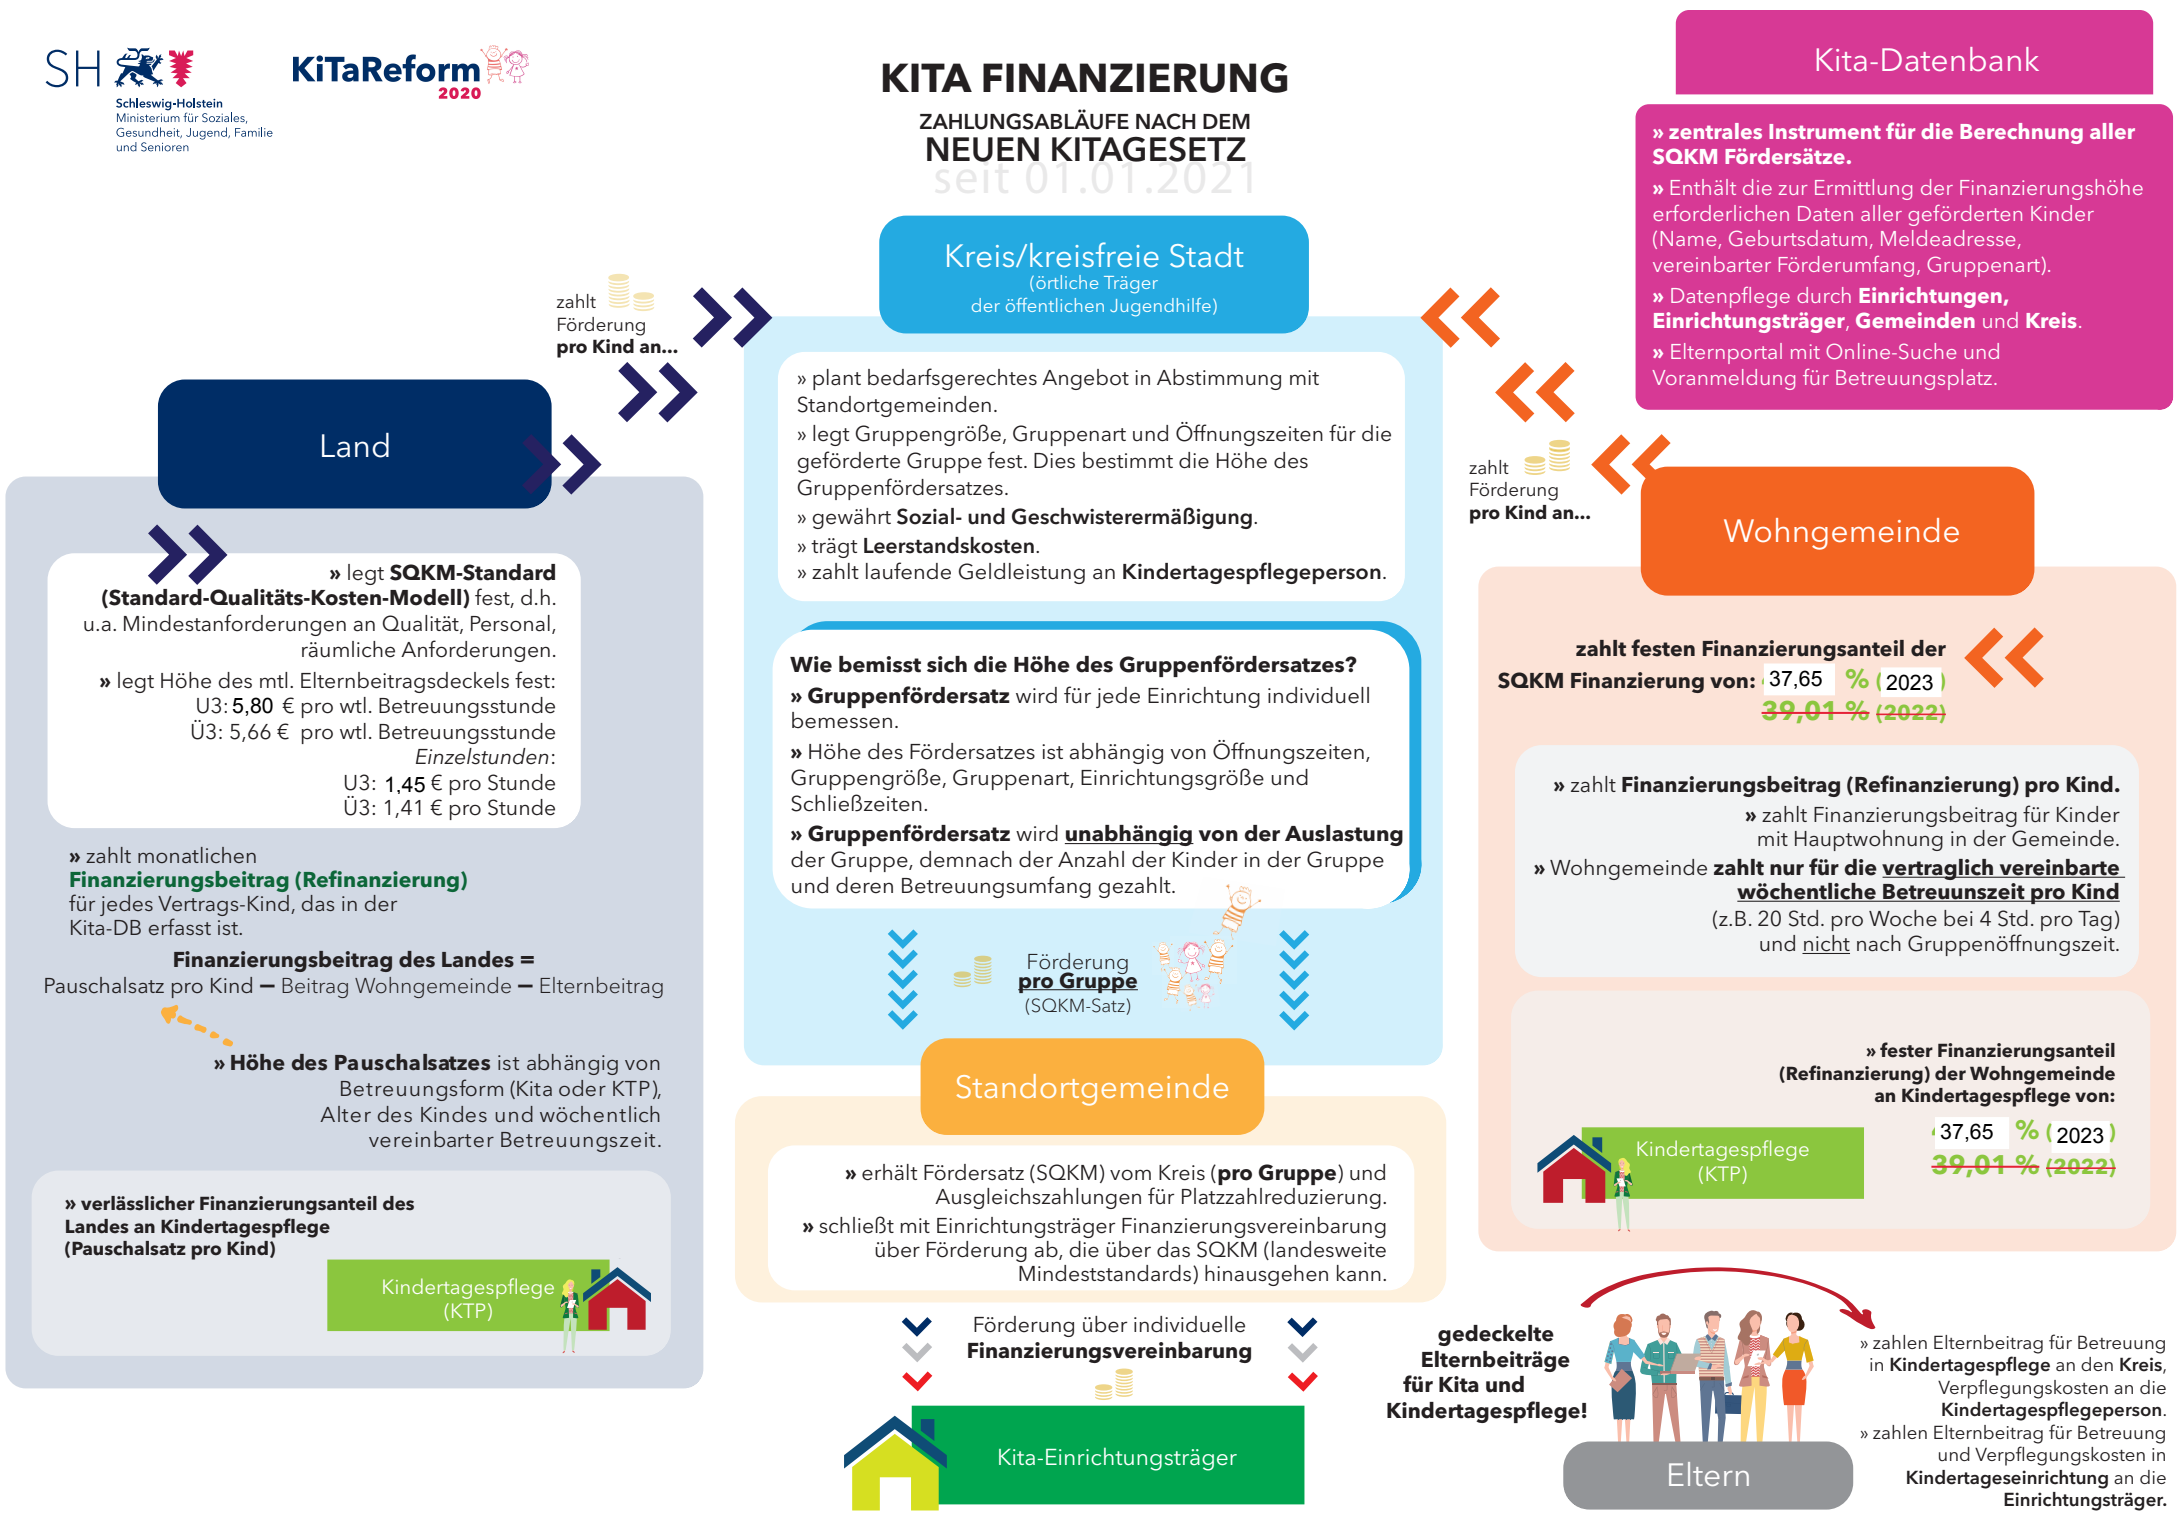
SH Schleswig-Holstein Ministerium für Soziales, Gesundheit, Jugend, Familie und Senioren

KiTaReform 2020

KITA FINANZIERUNG

ZAHLUNGSABLÄUFE NACH DEM NEUEN KITAGESETZ seit 01.01.2021

Kita-Datenbank

» zentrales Instrument für die Berechnung aller SQKM Fördersätze.

» Enthält die zur Ermittlung der Finanzierungshöhe erforderlichen Daten aller geförderten Kinder (Name, Geburtsdatum, Meldeadresse, vereinbarter Förderumfang, Gruppenart).

» Datenpflege durch Einrichtungen, Einrichtungsträger, Gemeinden und Kreis.

» Elternportal mit Online-Suche und Voranmeldung für Betreuungsplatz.

zahlt Förderung pro Kind an...

Kreis/kreisfreie Stadt (örtliche Träger der öffentlichen Jugendhilfe)

» plant bedarfsgerechtes Angebot in Abstimmung mit Standortgemeinden.
» legt Gruppengröße, Gruppenart und Öffnungszeiten für die geförderte Gruppe fest. Dies bestimmt die Höhe des Gruppenfördersatzes.
» gewährt Sozial- und Geschwisterermäßigung.
» trägt Leerstandskosten.
» zahlt laufende Geldleistung an Kindertagespflegeperson.

Wie bemisst sich die Höhe des Gruppenfördersatzes?
» Gruppenfördersatz wird für jede Einrichtung individuell bemessen.
» Höhe des Fördersatzes ist abhängig von Öffnungszeiten, Gruppengröße, Gruppenart, Einrichtungsgröße und Schließzeiten.
» Gruppenfördersatz wird unabhängig von der Auslastung der Gruppe, demnach der Anzahl der Kinder in der Gruppe und deren Betreuungsumfang gezahlt.

Förderung pro Gruppe (SQKM-Satz)

Land

» legt SQKM-Standard (Standard-Qualitäts-Kosten-Modell) fest, d.h. u.a. Mindestanforderungen an Qualität, Personal, räumliche Anforderungen.
» legt Höhe des mtl. Elternbeitragsdeckels fest:
U3: 5,80 € pro wtl. Betreuungsstunde
Ü3: 5,66 € pro wtl. Betreuungsstunde
Einzelstunden:
U3: 1,45 € pro Stunde
Ü3: 1,41 € pro Stunde

» zahlt monatlichen Finanzierungsbeitrag (Refinanzierung) für jedes Vertrags-Kind, das in der Kita-DB erfasst ist.

Finanzierungsbeitrag des Landes =
Pauschalsatz pro Kind – Beitrag Wohngemeinde – Elternbeitrag

» Höhe des Pauschalsatzes ist abhängig von Betreuungsform (Kita oder KTP), Alter des Kindes und wöchentlich vereinbarter Betreuungszeit.

» verlässlicher Finanzierungsanteil des Landes an Kindertagespflege (Pauschalsatz pro Kind)

Kindertagespflege (KTP)

zahlt Förderung pro Kind an...

Wohngemeinde

zahlt festen Finanzierungsanteil der SQKM Finanzierung von: 37,65 % (2023)
39,01 % (2022)

» zahlt Finanzierungsbeitrag (Refinanzierung) pro Kind.
» zahlt Finanzierungsbeitrag für Kinder mit Hauptwohnung in der Gemeinde.
» Wohngemeinde zahlt nur für die vertraglich vereinbarte wöchentliche Betreuunszeit pro Kind (z.B. 20 Std. pro Woche bei 4 Std. pro Tag) und nicht nach Gruppenöffnungszeit.

» fester Finanzierungsanteil (Refinanzierung) der Wohngemeinde an Kindertagespflege von:
37,65 % (2023)
39,01 % (2022)

Kindertagespflege (KTP)

Standortgemeinde

» erhält Fördersatz (SQKM) vom Kreis (pro Gruppe) und Ausgleichszahlungen für Platzzahlreduzierung.
» schließt mit Einrichtungsträger Finanzierungsvereinbarung über Förderung ab, die über das SQKM (landesweite Mindeststandards) hinausgehen kann.

Förderung über individuelle Finanzierungsvereinbarung

Kita-Einrichtungsträger

gedeckelte Elternbeiträge für Kita und Kindertagespflege!

Eltern

» zahlen Elternbeitrag für Betreuung in Kindertagespflege an den Kreis, Verpflegungskosten an die Kindertagespflegeperson.
» zahlen Elternbeitrag für Betreuung und Verpflegungskosten in Kindertageseinrichtung an die Einrichtungsträger.